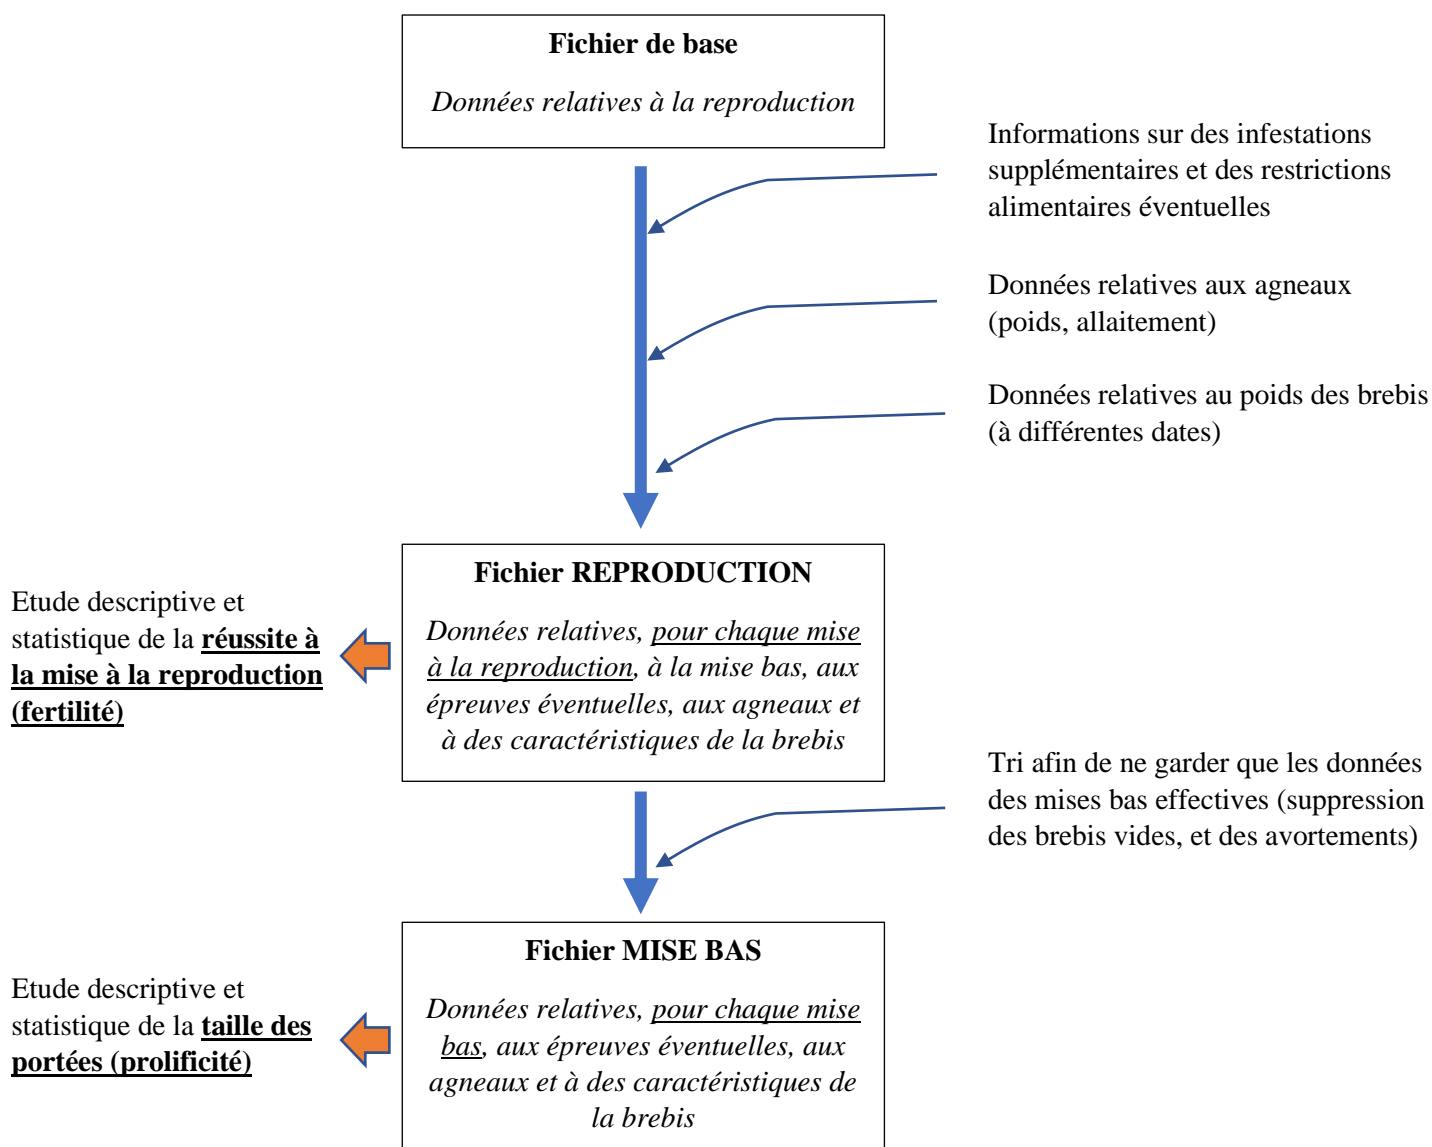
Fichier de base

Données relatives à la reproduction

Informations sur des infestations supplémentaires et des restrictions alimentaires éventuelles

Données relatives aux agneaux (poids, allaitement)

Données relatives au poids des brebis (à différentes dates)

Etude descriptive et statistique de la réussite à la mise à la reproduction (fertilité)

Fichier REPRODUCTION

Données relatives, pour chaque mise à la reproduction, à la mise bas, aux épreuves éventuelles, aux agneaux et à des caractéristiques de la brebis

Tri afin de ne garder que les données des mises bas effectives (suppression des brebis vides, et des avortements)

Etude descriptive et statistique de la taille des portées (prolificité)

Fichier MISE BAS

Données relatives, pour chaque mise bas, aux épreuves éventuelles, aux agneaux et à des caractéristiques de la brebis